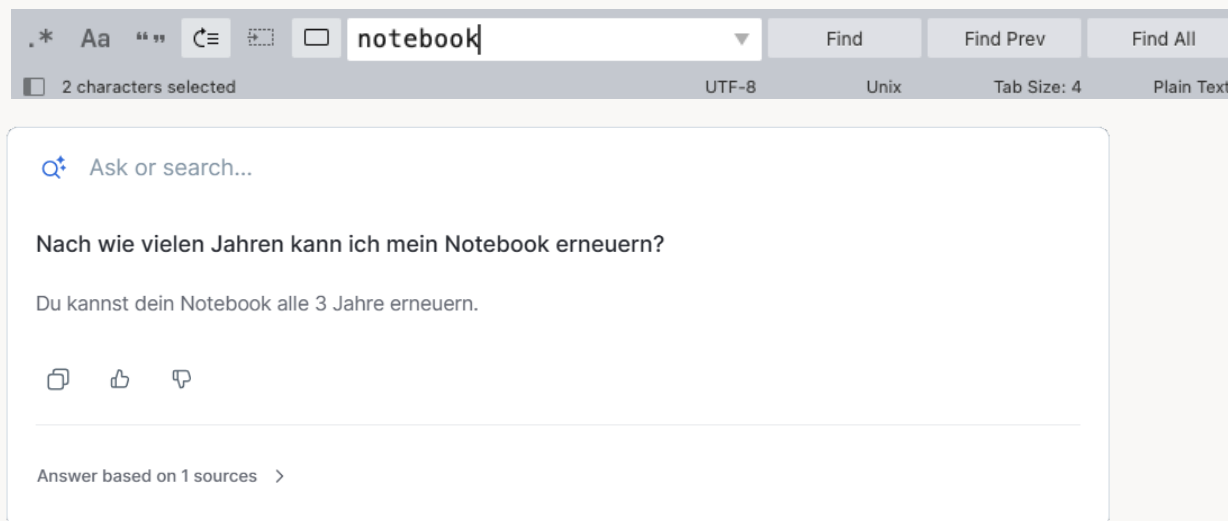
.* Aa “” notebook Find Find Prev Find All

2 characters selected UTF-8 Unix Tab Size: 4 Plain Text

Ask or search...

Nach wie vielen Jahren kann ich mein Notebook erneuern?

Du kannst dein Notebook alle 3 Jahre erneuern.

Answer based on 1 sources >